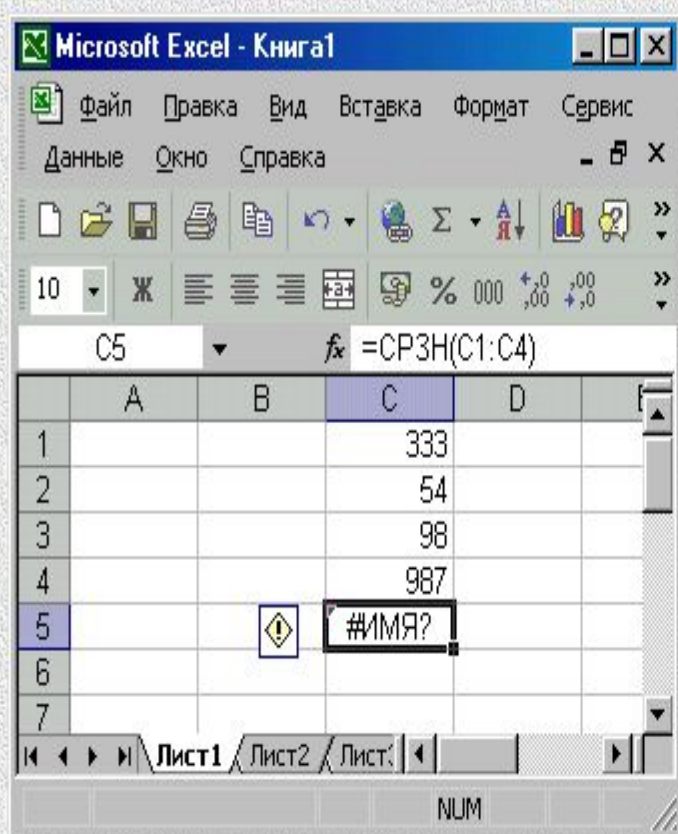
Microsoft Excel - Книга1

Файл Правка Вид Вставка Формат Сервис Данные Окно Справка

10 Ж % 000 $^{+,0}_{,00}$ $^{,00}_{+,0}$

C5 $f_x$ =СРЗН(C1:C4)

| | A | B | C | D |
|---|---|---|---|---|
| 1 | | | 333 | |
| 2 | | | 54 | |
| 3 | | | 98 | |
| 4 | | | 987 | |
| 5 | | | #ИМЯ? | |
| 6 | | | | |
| 7 | | | | |

Лист1 Лист2 Лист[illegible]

NUM